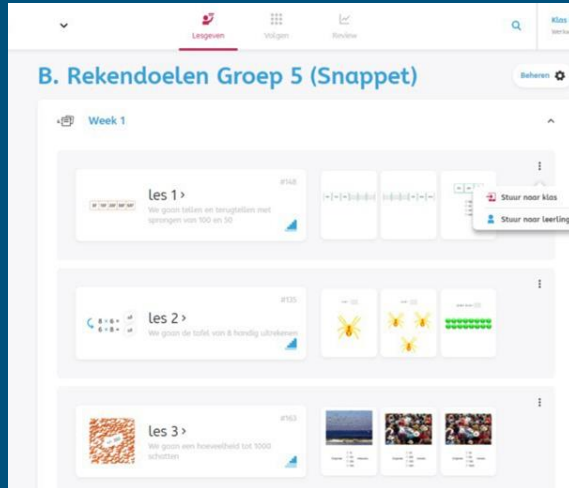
Lesgeven Volgen Review

Klas
Verbe

B. Rekendoelen Groep 5 (Snappet)

Beheren

Week 1

les 1 ›
We gaan tellen en terugtellen met sprongen van 100 en 50
#148

Stuur naar klas
Stuur naar leerling

les 2 ›
We gaan de tafel van 8 handig uitrekenen
#135

les 3 ›
We gaan een hoeveelheid tot 1000 schatten
#163